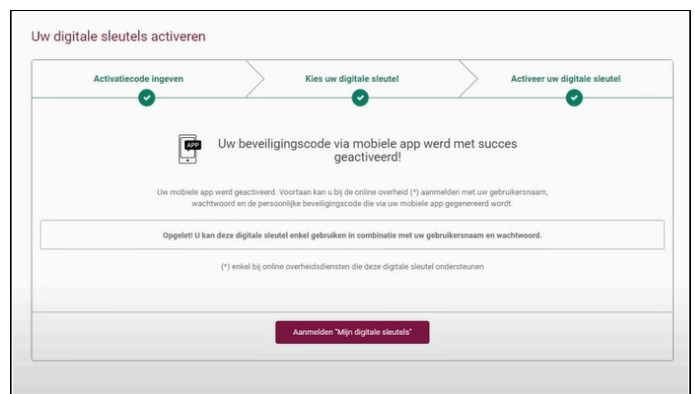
Uw digitale sleutels activeren

Activatiecode ingeven

Kies uw digitale sleutel

Activeer uw digitale sleutel

APP

Uw beveiligingscode via mobiele app werd met succes geactiveerd!

Uw mobiele app werd geactiveerd. Voortaan kan u bij de online overheid (*) aanmelden met uw gebruikersnaam, wachtwoord en de persoonlijke beveiligingscode die via uw mobiele app gegenereerd wordt.

Opgelet! U kan deze digitale sleutel enkel gebruiken in combinatie met uw gebruikersnaam en wachtwoord.

(*) enkel bij online overheidsdiensten die deze digitale sleutel ondersteunen

Aanmelden "Mijn digitale sleutels"